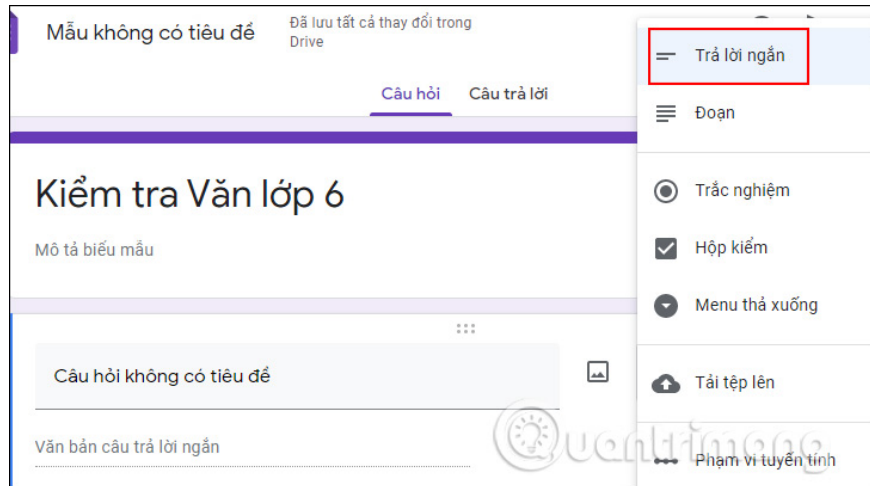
Mẫu không có tiêu đề

Đã lưu tất cả thay đổi trong Drive

Câu hỏi

Câu trả lời

Kiểm tra Văn lớp 6

Mô tả biểu mẫu

Câu hỏi không có tiêu đề

Văn bản câu trả lời ngắn

Trả lời ngắn

Đoạn

Trắc nghiệm

Hộp kiểm

Menu thả xuống

Tải tệp lên

Phạm vi tuyến tính

Quantrimang